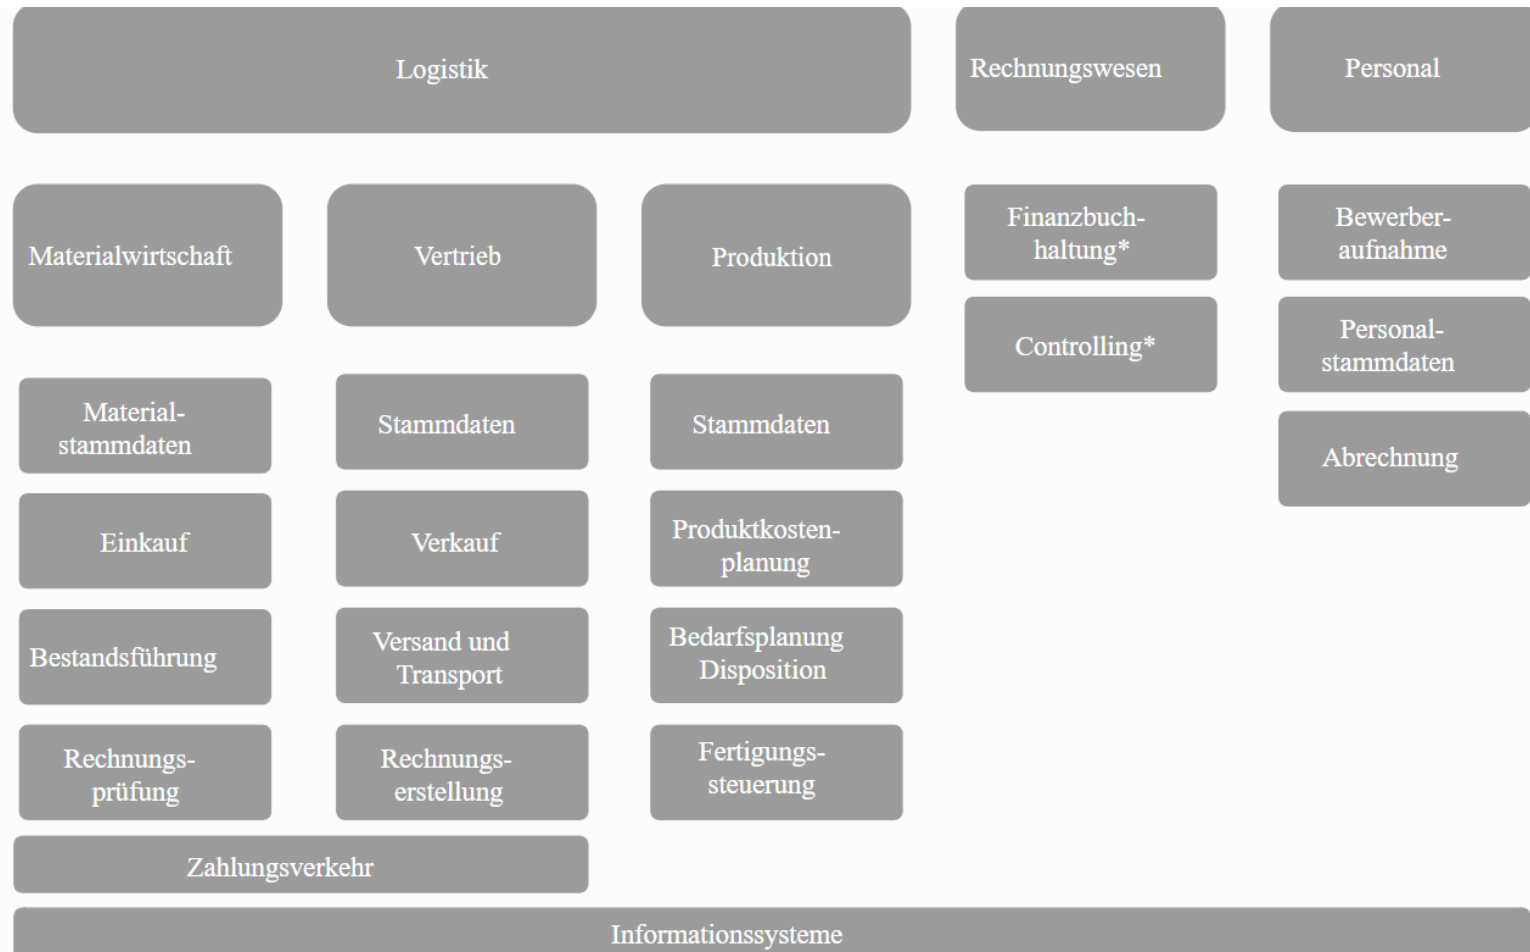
Logistik

Rechnungswesen

Personal

Materialwirtschaft

Vertrieb

Produktion

Finanzbuchhaltung*

Controlling*

Bewerberaufnahme

Personalstammdaten

Abrechnung

Materialstammdaten

Einkauf

Bestandsführung

Rechnungsprüfung

Stammdaten

Verkauf

Versand und Transport

Rechnungserstellung

Stammdaten

Produktkostenplanung

Bedarfsplanung Disposition

Fertigungssteuerung

Zahlungsverkehr

Informationssysteme